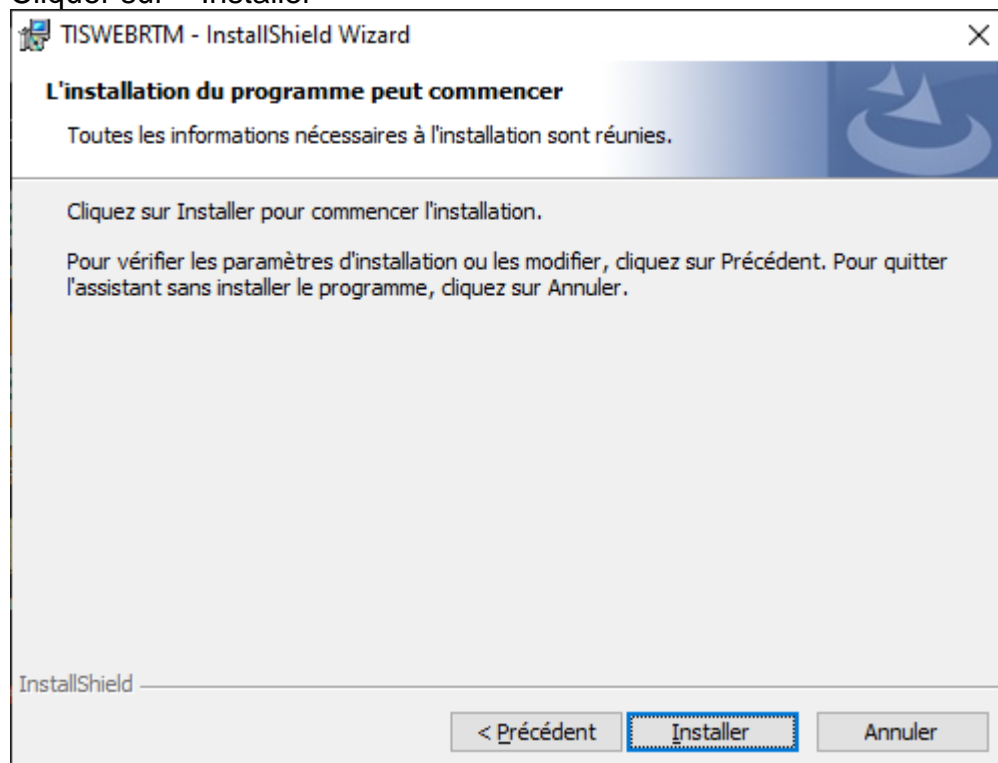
Cliquer sur « Installer

TISWEBRTM - InstallShield Wizard

L'installation du programme peut commencer

Toutes les informations nécessaires à l'installation sont réunies.

Cliquez sur Installer pour commencer l'installation.

Pour vérifier les paramètres d'installation ou les modifier, cliquez sur Précédent. Pour quitter l'assistant sans installer le programme, cliquez sur Annuler.

InstallShield

< Précédent

Installer

Annuler